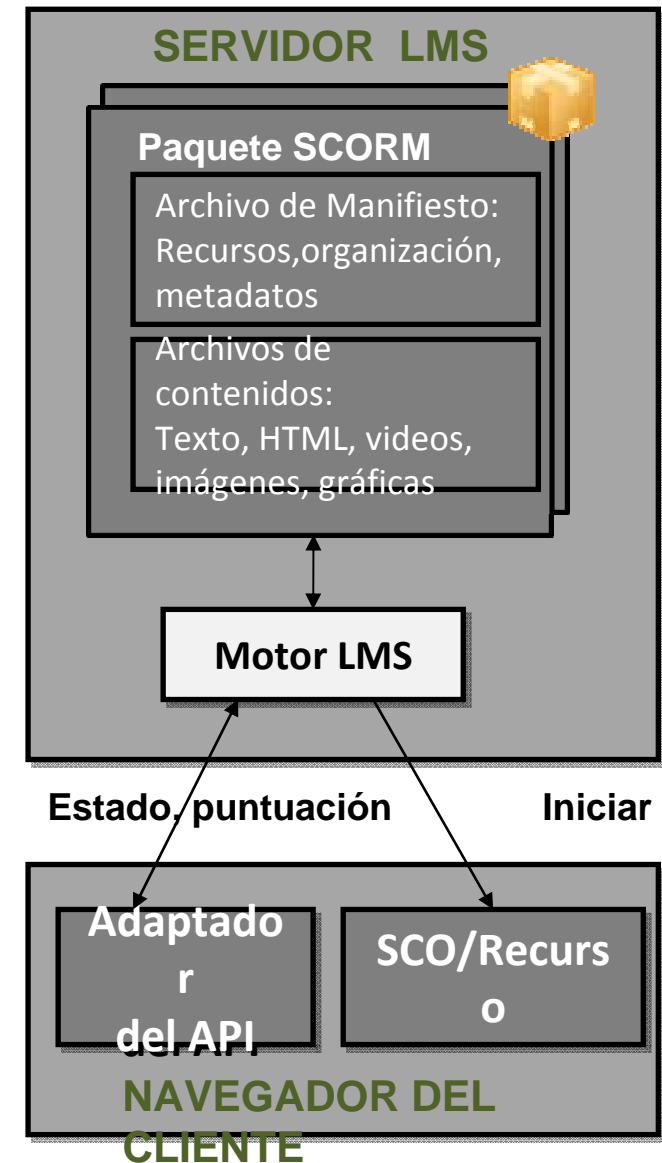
SERVIDOR LMS

Paquete SCORM

Archivo de Manifiesto: Recursos,organización, metadatos

Archivos de contenidos: Texto, HTML, videos, imágenes, gráficas

Motor LMS

Estado, puntuación

Iniciar

Adaptado r del API

SCO/Recurs o

NAVEGADOR DEL CLIENTE